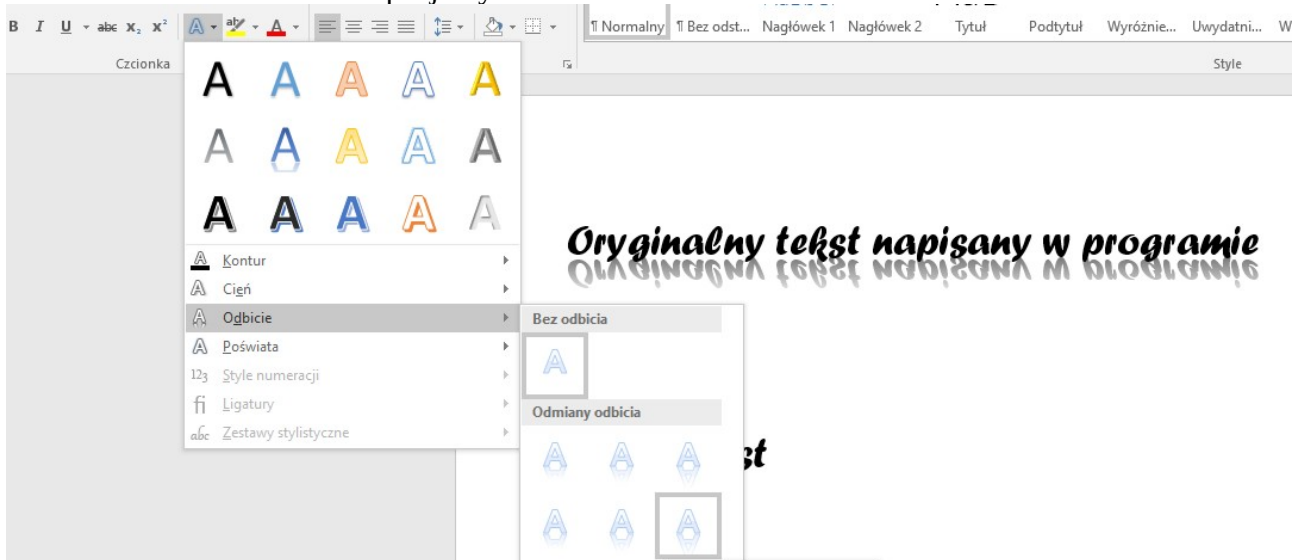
B I U abc $x_2$ $x^2$ A A

Czcionka

¶ Normalny ¶ Bez odst... Nagłówek 1 Nagłówek 2 Tytuł Podtytuł Wyróżnie... Uwydatni... W

Style

A A A A A
A A A A A
A A A A A

Kontur
Cień
Odbicie
Poświata
Style numeracji
Ligatury
Zestawy stylistyczne

Bez odbicia

Odmiany odbicia

Oryginalny tekst napisany w programie

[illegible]st